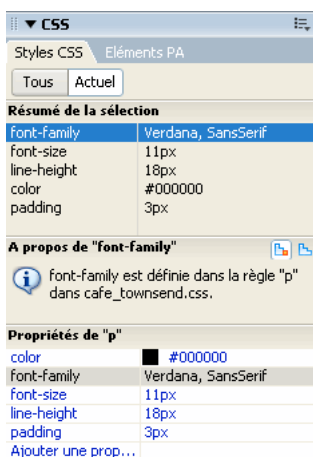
▼ CSS

Styles CSS | Eléments PA

Tous | Actuel

Résumé de la sélection

| | |
|---|---|
| font-family | Verdana, SansSerif |
| font-size | 11px |
| line-height | 18px |
| color | #000000 |
| padding | 3px |

A propos de "font-family"

font-family est définie dans la règle "p" dans cafe_townsend.css.

Propriétés de "p"

| | |
|---|---|
| color | #000000 |
| font-family | Verdana, SansSerif |
| font-size | 11px |
| line-height | 18px |
| padding | 3px |
| Ajouter une prop... | |